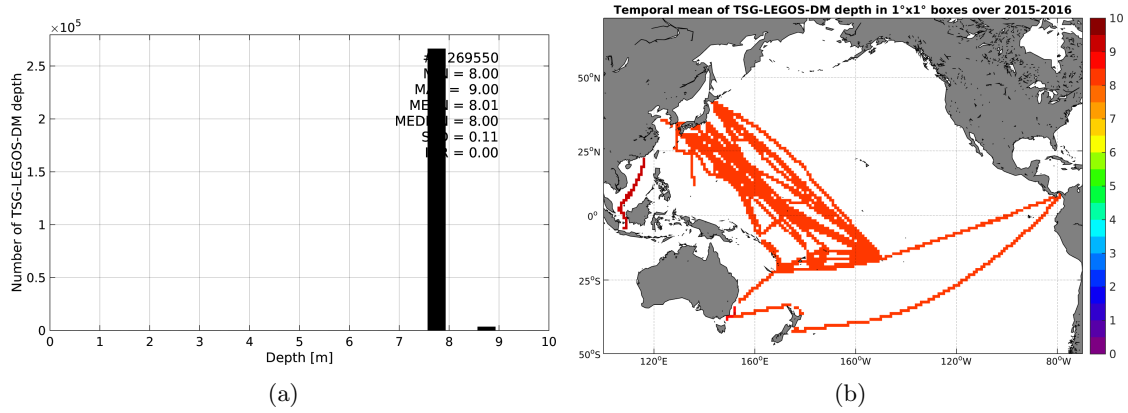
$\times10^5$

2.5

2

1.5

1

0.5

0

Number of TSG-LEGOS-DM depth

#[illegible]269550
M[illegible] = 8.00
MA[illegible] = 9.00
ME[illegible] = 8.01
MED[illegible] = 8.00
S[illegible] = 0.11
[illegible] = 0.00

0 1 2 3 4 5 6 7 8 9 10

Depth [m]

(a)

Temporal mean of TSG-LEGOS-DM depth in 1°x1° boxes over 2015-2016

50°N

25°N

0°

25°S

50°S

120°E 160°E 160°W 120°W 80°W

10 9 8 7 6 5 4 3 2 1 0

(b)